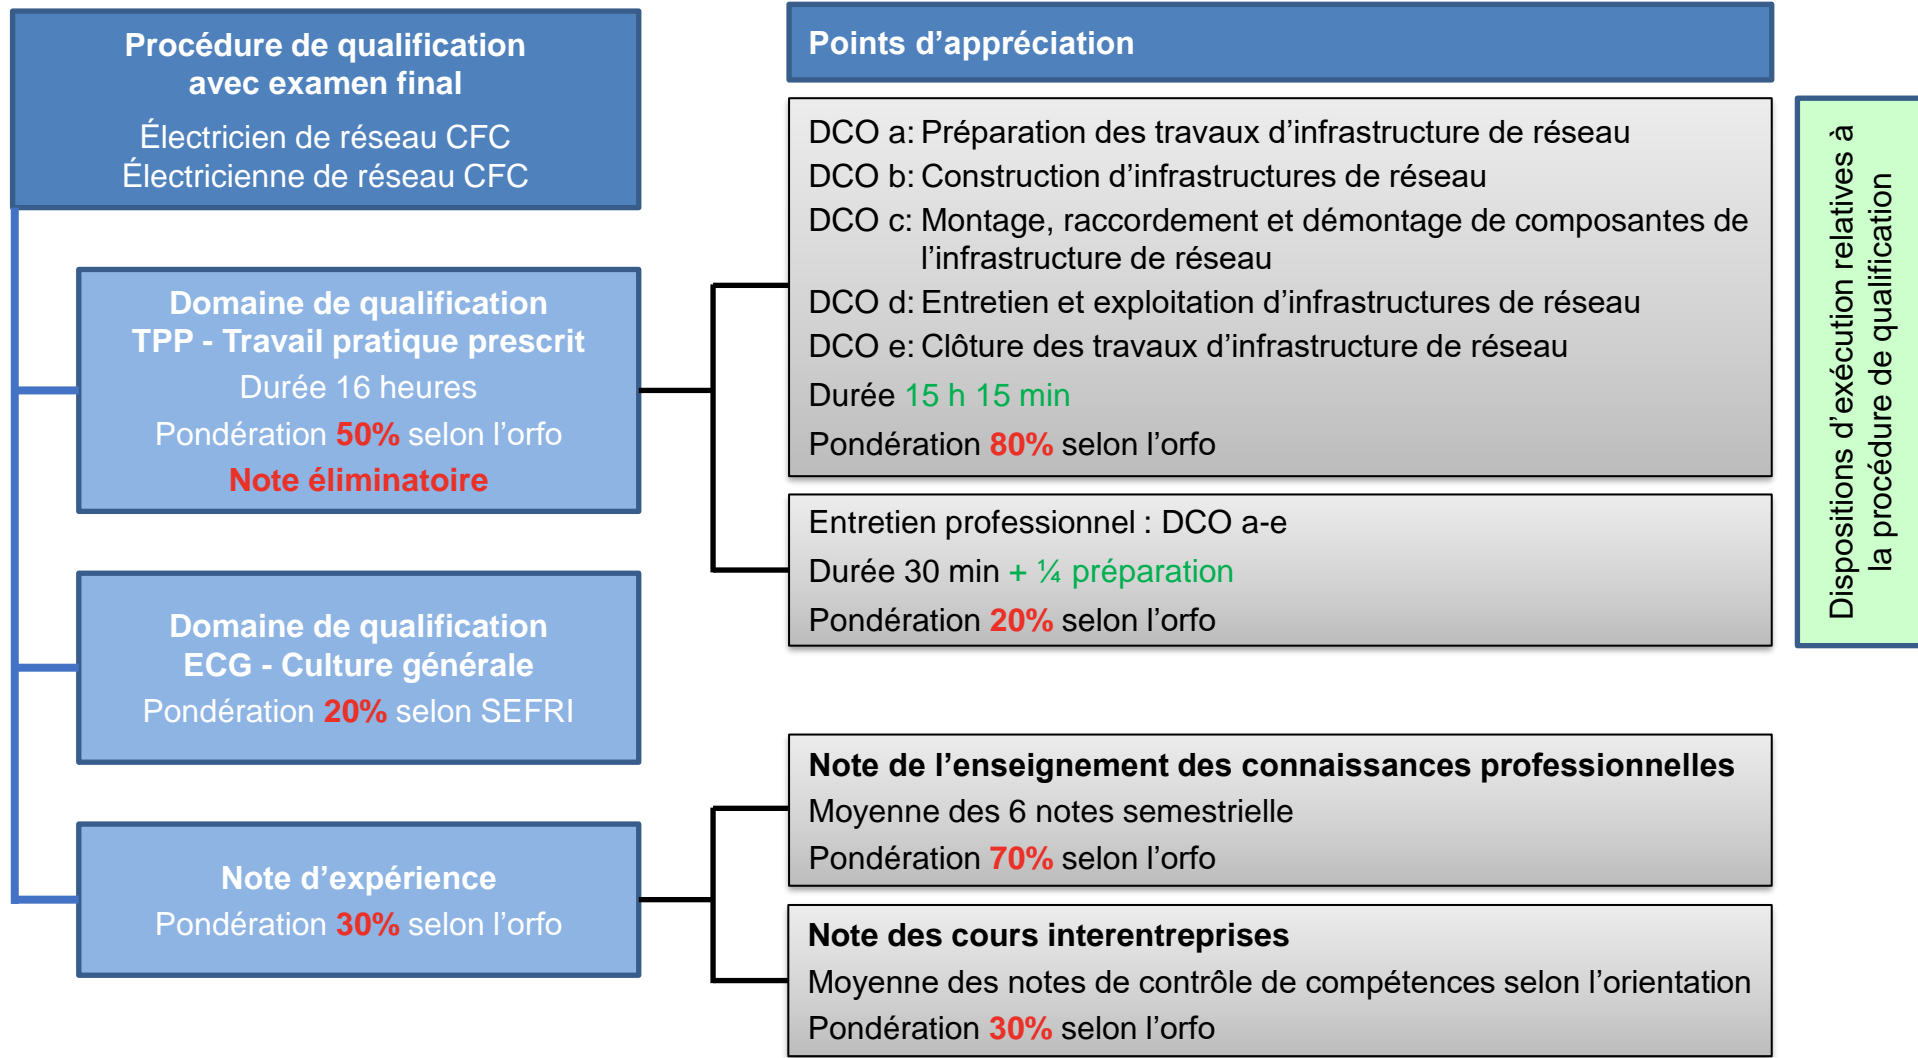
Procédure de qualification avec examen final

Électricien de réseau CFC
Électricienne de réseau CFC

Domaine de qualification
TPP - Travail pratique prescrit

Durée 16 heures

Pondération 50% selon l'orfo

Note éliminatoire

Domaine de qualification
ECG - Culture générale

Pondération 20% selon SEFRI

Note d'expérience

Pondération 30% selon l'orfo

Points d'appréciation

DCO a: Préparation des travaux d'infrastructure de réseau
DCO b: Construction d'infrastructures de réseau
DCO c: Montage, raccordement et démontage de composantes de l'infrastructure de réseau
DCO d: Entretien et exploitation d'infrastructures de réseau
DCO e: Clôture des travaux d'infrastructure de réseau

Durée 15 h 15 min

Pondération 80% selon l'orfo

Entretien professionnel : DCO a-e

Durée 30 min + ¼ préparation

Pondération 20% selon l'orfo

Note de l'enseignement des connaissances professionnelles

Moyenne des 6 notes semestrielle

Pondération 70% selon l'orfo

Note des cours interentreprises

Moyenne des notes de contrôle de compétences selon l'orientation

Pondération 30% selon l'orfo

Dispositions d'exécution relatives à la procédure de qualification